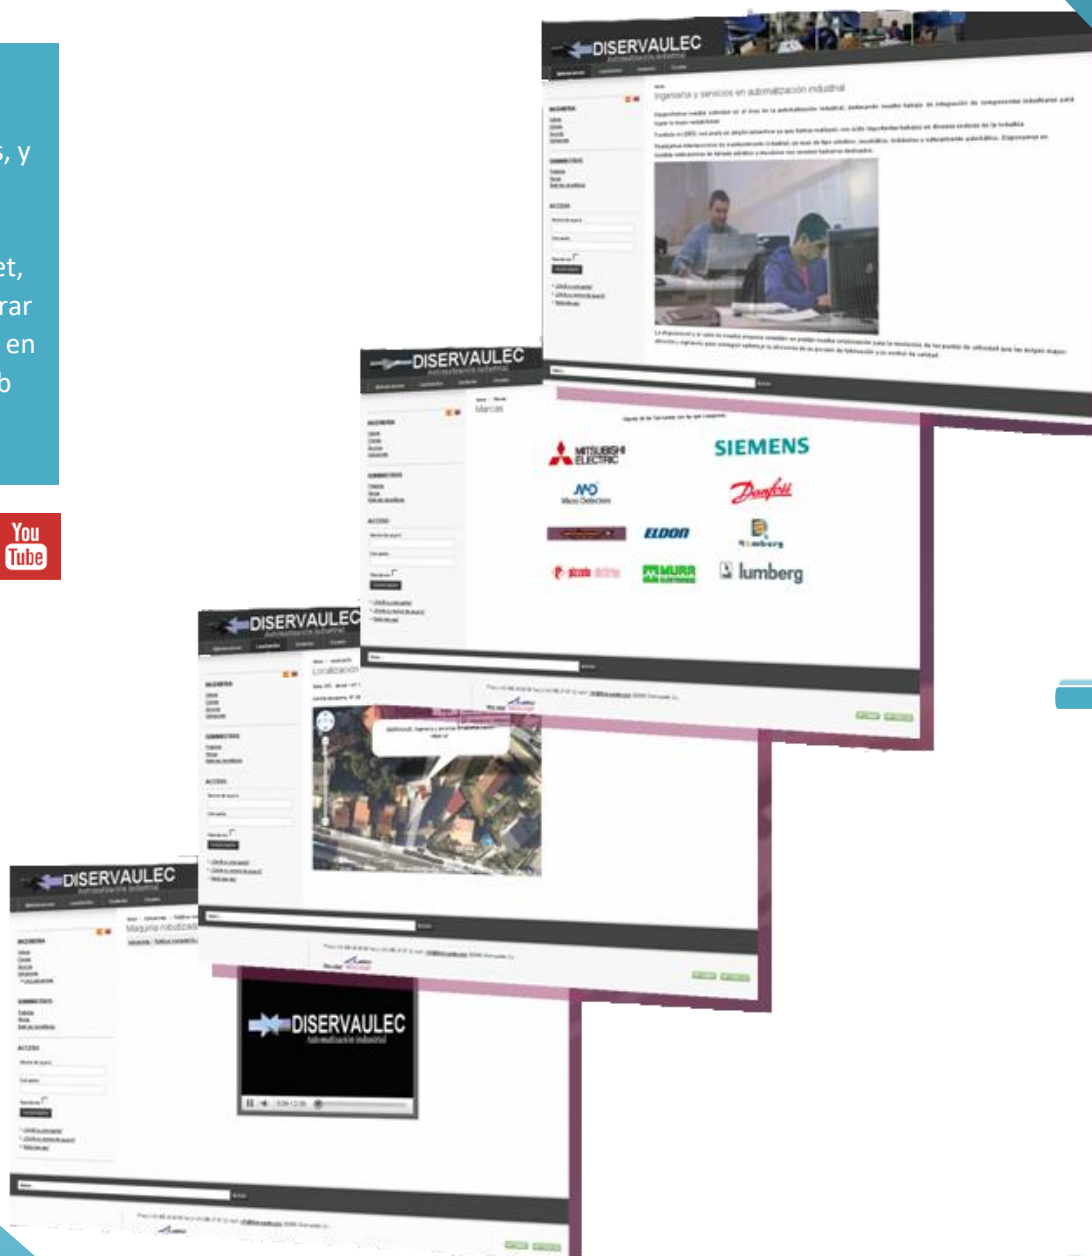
s, y

et,
rar
en
b

You Tube

DISERVAULEC
Automatización industrial

Ingeniería y servicios en automatización industrial

DISERVAULEC
Automatización industrial

Marcas

MITSUBISHI ELECTRIC
SIEMENS
Micro Detectors
Danfoss
ELDON
MURR ELEKTRONIK
lumberg

DISERVAULEC
Automatización industrial

Localización

DISERVAULEC
Automatización industrial

Maquina robotizada

DISERVAULEC
Automatización industrial